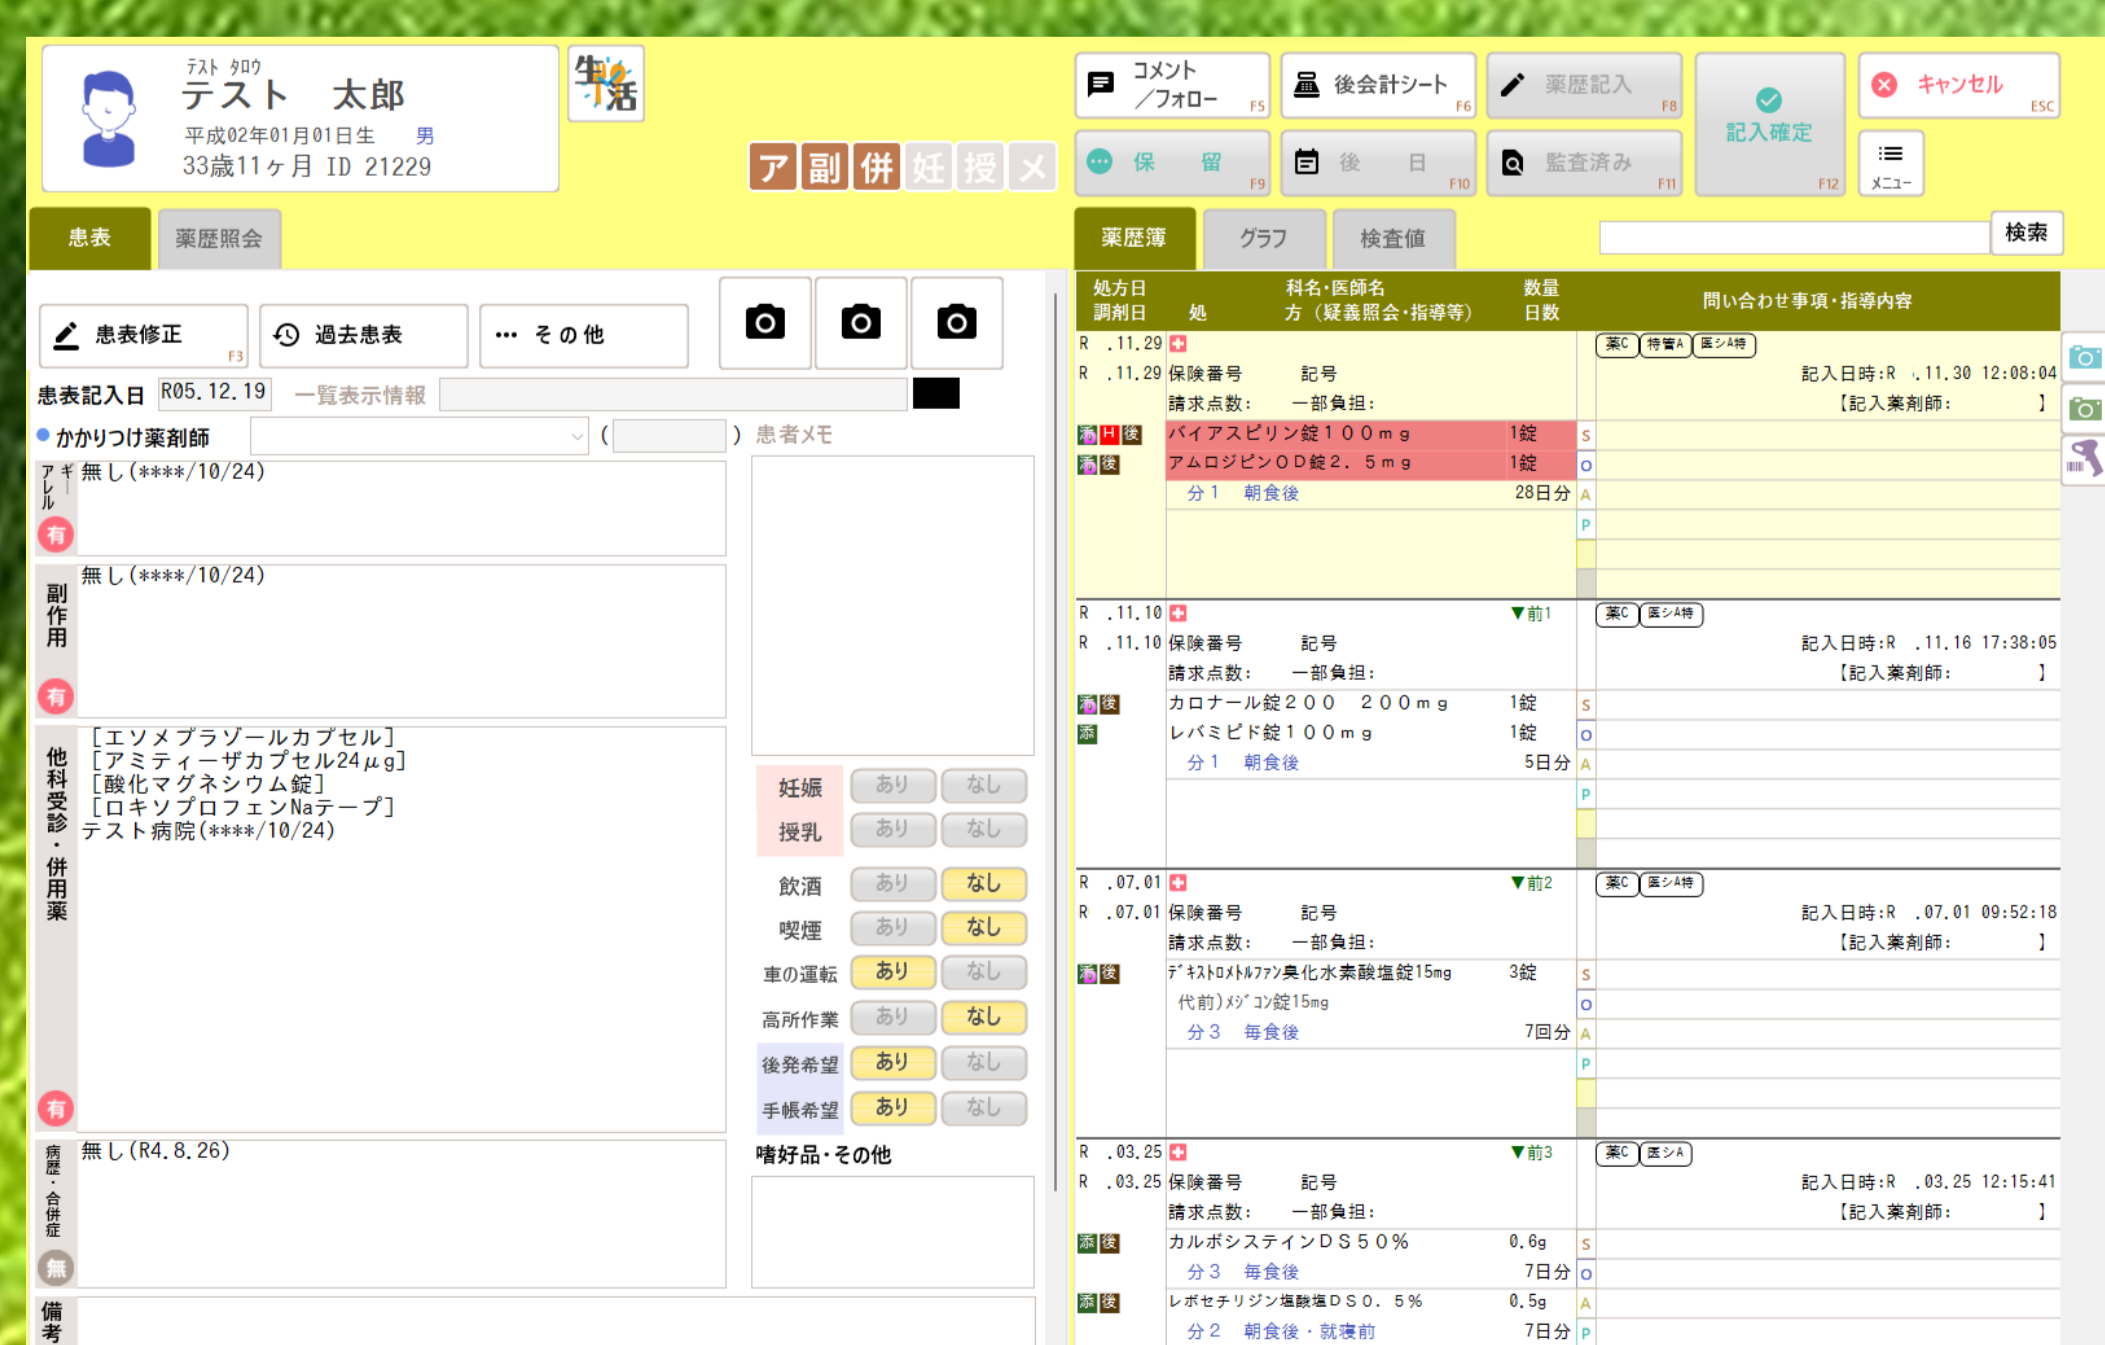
テスト タロウ
テスト 太郎
平成02年01月01日生 男
33歳11ヶ月 ID 21229

生活

ア 副 併 妊 授 メ

コメント／フォロー F5
後会計シート F6
薬歴記入 F8
記入確定 F12
キャンセル ESC
保 留 F9
後 日 F10
監査済み F11
メニュー

患表
薬歴照会

患表修正 F3
過去患表
… その他

患表記入日 R05.12.19 一覧表示情報
かかりつけ薬剤師 ( ) 患者メモ

アレルギー 有
無し(****/10/24)

副作用 有
無し(****/10/24)

他科受診・併用薬 有
[エソメプラゾールカプセル]
[アミティーザカプセル24μg]
[酸化マグネシウム錠]
[ロキソプロフェンNaテープ]
テスト病院(****/10/24)

病歴・合併症 無
無し(R4.8.26)

備考

| | | |
|---|---|---|
| 妊娠 | あり | なし |
| 授乳 | あり | なし |
| 飲酒 | あり | なし |
| 喫煙 | あり | なし |
| 車の運転 | あり | なし |
| 高所作業 | あり | なし |
| 後発希望 | あり | なし |
| 手帳希望 | あり | なし |

嗜好品・その他

薬歴簿
グラフ
検査値
検索

| 処方日 調剤日 | 処 | 科名・医師名 方（疑義照会・指導等） | 数量 日数 | | 問い合わせ事項・指導内容 |
|---|---|---|---|---|---|
| R .11.29 R .11.29 | | 保険番号 記号 請求点数: 一部負担: | | | 薬C 特管A 医シA特 記入日時:R .11.30 12:08:04 【記入薬剤師: 】 |
| | H 後 | バイアスピリン錠100mg | 1錠 | S | |
| | 後 | アムロジピンOD錠2.5mg | 1錠 | O | |
| | | 分1 朝食後 | 28日分 | A | |
| | | | | P | |
| R .11.10 R .11.10 | | 保険番号 記号 請求点数: 一部負担: | ▼前1 | | 薬C 医シA特 記入日時:R .11.16 17:38:05 【記入薬剤師: 】 |
| | 後 | カロナール錠200 200mg | 1錠 | S | |
| | 添 | レバミピド錠100mg | 1錠 | O | |
| | | 分1 朝食後 | 5日分 | A | |
| | | | | P | |
| R .07.01 R .07.01 | | 保険番号 記号 請求点数: 一部負担: | ▼前2 | | 薬C 医シA特 記入日時:R .07.01 09:52:18 【記入薬剤師: 】 |
| | 後 | ﾃﾞｷｽﾄﾛﾒﾄﾙﾌｧﾝ臭化水素酸塩錠15mg 代前)ﾒｼﾞｺﾝ錠15mg | 3錠 | S | |
| | | 分3 毎食後 | 7回分 | O A | |
| | | | | P | |
| R .03.25 R .03.25 | | 保険番号 記号 請求点数: 一部負担: | ▼前3 | | 薬C 医シA 記入日時:R .03.25 12:15:41 【記入薬剤師: 】 |
| | 添 後 | カルボシステインDS50% | 0.6g | S | |
| | | 分3 毎食後 | 7日分 | O | |
| | 添 後 | レボセチリジン塩酸塩DS0.5% | 0.5g | A | |
| | | 分2 朝食後・就寝前 | 7日分 | P | |